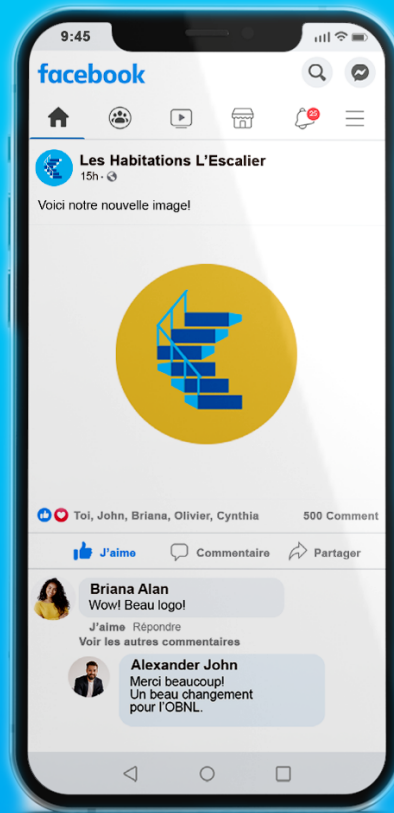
9:45

facebook

25

Les Habitations L'Escalier
15h ·

Voici notre nouvelle image!

Toi, John, Briana, Olivier, Cynthia
500 Comment

J'aime
Commentaire
Partager

Briana Alan
Wow! Beau logo!

J'aime Répondre
Voir les autres commentaires

Alexander John
Merci beaucoup!
Un beau changement pour l'OBNL.